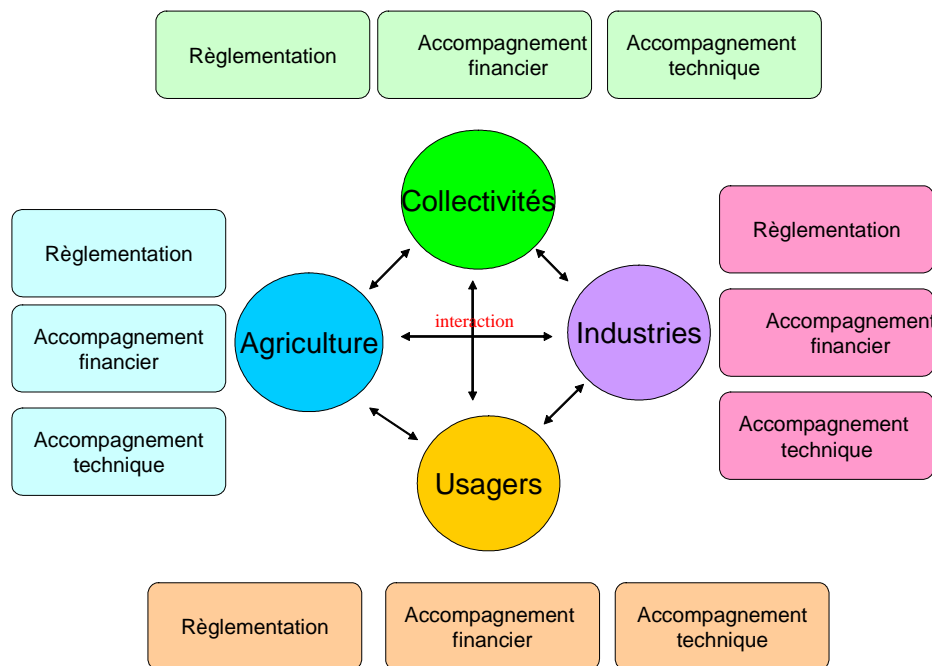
Règlementation

Accompagnement financier

Accompagnement technique

Collectivités

Règlementation

Accompagnement financier

Accompagnement technique

Agriculture

interaction

Industries

Règlementation

Accompagnement financier

Accompagnement technique

Usagers

Règlementation

Accompagnement financier

Accompagnement technique